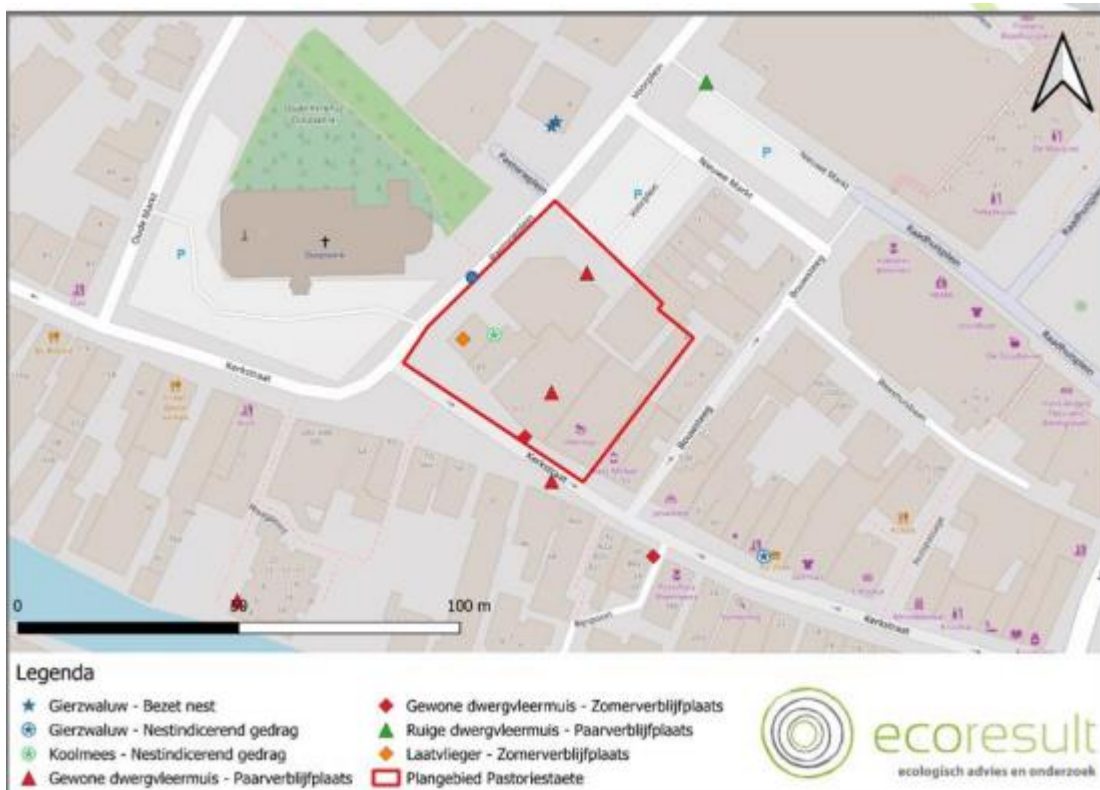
Oude Markt
P
Kerkstraat
Dorpskerk
P
Kerkstraat
Nieuwe Markt
P
Raadhuisplein
Bouwsteeg
Kerkstraat
0
50
100 m

Legenda
Gierzwaluw - Bezet nest
Gierzwaluw - Nestindicerend gedrag
Koolmees - Nestindicerend gedrag
Gewone dwergvleermuis - Paarverblijfplaats
Gewone dwergvleermuis - Zomerverblijfplaats
Ruige dwergvleermuis - Paarverblijfplaats
Laatvlieger - Zomerverblijfplaats
Plangebied Pastoriestaete

ecoresult
ecologisch advies en onderzoek